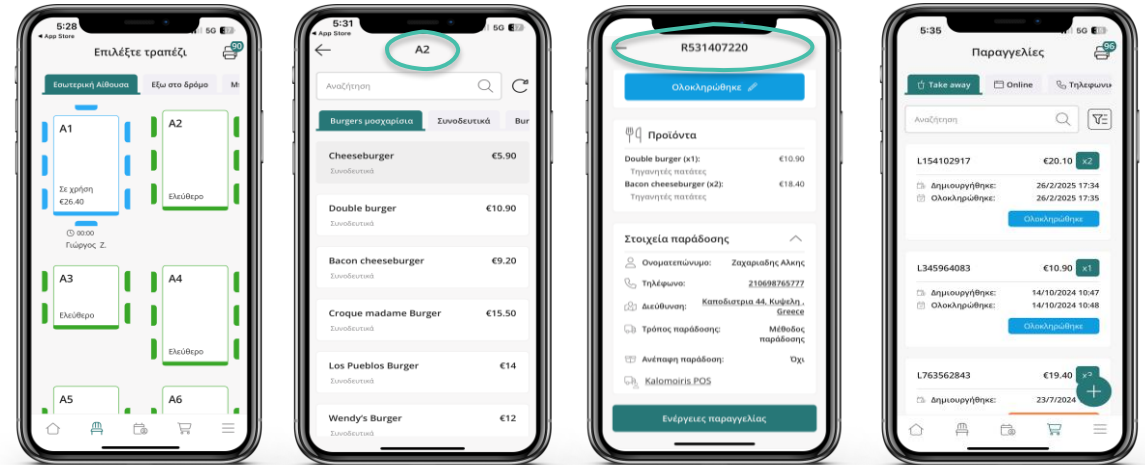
5:28
◂ App Store
5G
Επιλέξτε τραπέζι
90
Εσωτερική Αίθουσα
Έξω στο δρόμο
Μ
A1
Σε χρήση
€26.40
Γιώργος Ζ.
A2
Ελεύθερο
A3
Ελεύθερο
A4
Ελεύθερο
A5
A6

5:31
◂ App Store
5G
A2
Αναζήτηση
Burgers μοσχαρίσια
Συνοδευτικά
Bur
Cheeseburger
€5.90
Συνοδευτικά
Double burger
€10.90
Συνοδευτικά
Bacon cheeseburger
€9.20
Συνοδευτικά
Croque madame Burger
€15.50
Συνοδευτικά
Los Pueblos Burger
€14
Συνοδευτικά
Wendy's Burger
€12
Συνοδευτικά

R531407220
Ολοκληρώθηκε
Προϊόντα
Double burger (x1):
€10.90
Τηγανητές πατάτες
Bacon cheeseburger (x2):
€18.40
Τηγανητές πατάτες
Στοιχεία παράδοσης
Ονοματεπώνυμο:
Ζαχαριαδης Αλκης
Τηλέφωνο:
210698765777
Διεύθυνση:
Καποδιστρια 44, Κυψελη , Greece
Τρόπος παράδοσης:
Μέθοδος παράδοσης
Ανέπαφη παράδοση:
Όχι
Kalomoiris POS
Ενέργειες παραγγελίας

5:35
5G
Παραγγελίες
96
Take away
Online
Τηλεφωνι
Αναζήτηση
L154102917
€20.10
x2
Δημιουργήθηκε:
26/2/2025 17:34
Ολοκληρώθηκε:
26/2/2025 17:35
Ολοκληρώθηκε
L345964083
€10.90
x1
Δημιουργήθηκε:
14/10/2024 10:47
Ολοκληρώθηκε:
14/10/2024 10:48
Ολοκληρώθηκε
L763562843
€19.40
x2
Δημιουργήθηκε:
23/7/2024